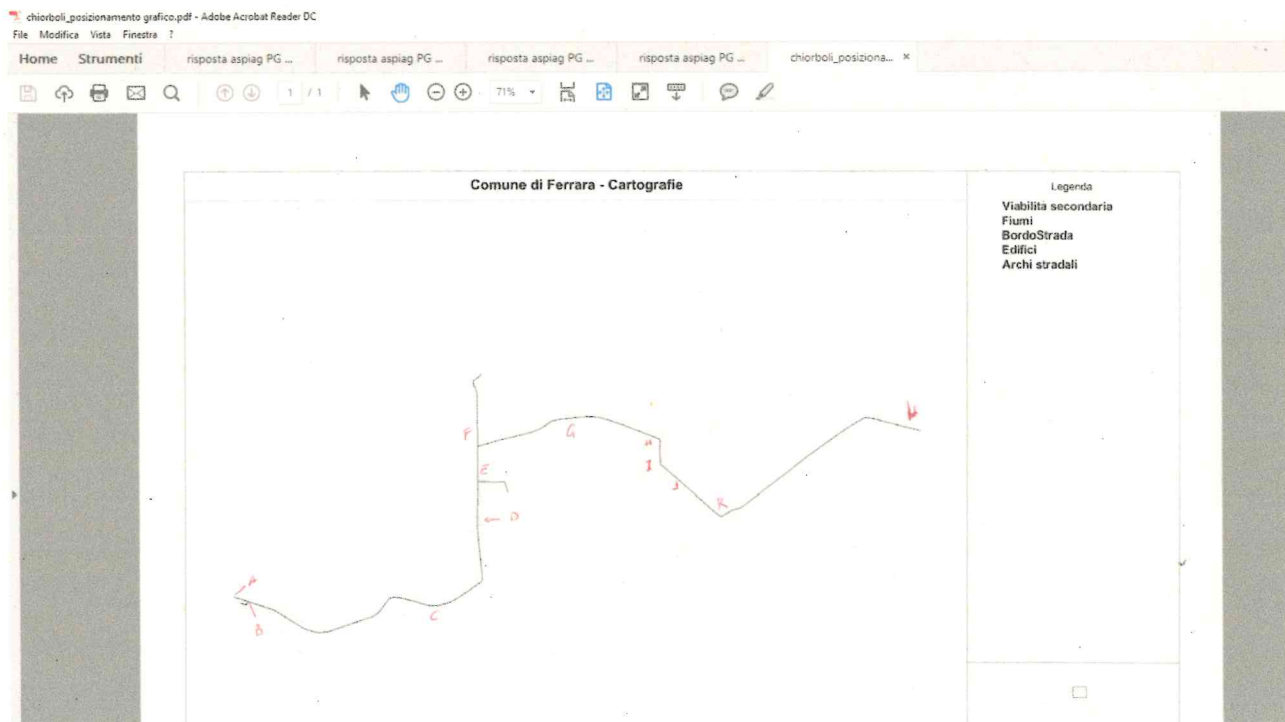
chiorboli_posizionamento grafico.pdf - Adobe Acrobat Reader DC
File Modifica Vista Finestra ?
Home Strumenti risposta aspiag PG ... risposta aspiag PG ... risposta aspiag PG ... risposta aspiag PG ... chiorboli_posiziona... ×
1 / 1 71%

Comune di Ferrara - Cartografie

Legenda
Viabilità secondaria
Fiumi
BordoStrada
Edifici
Archi stradali

F G H I J K L E D A B C